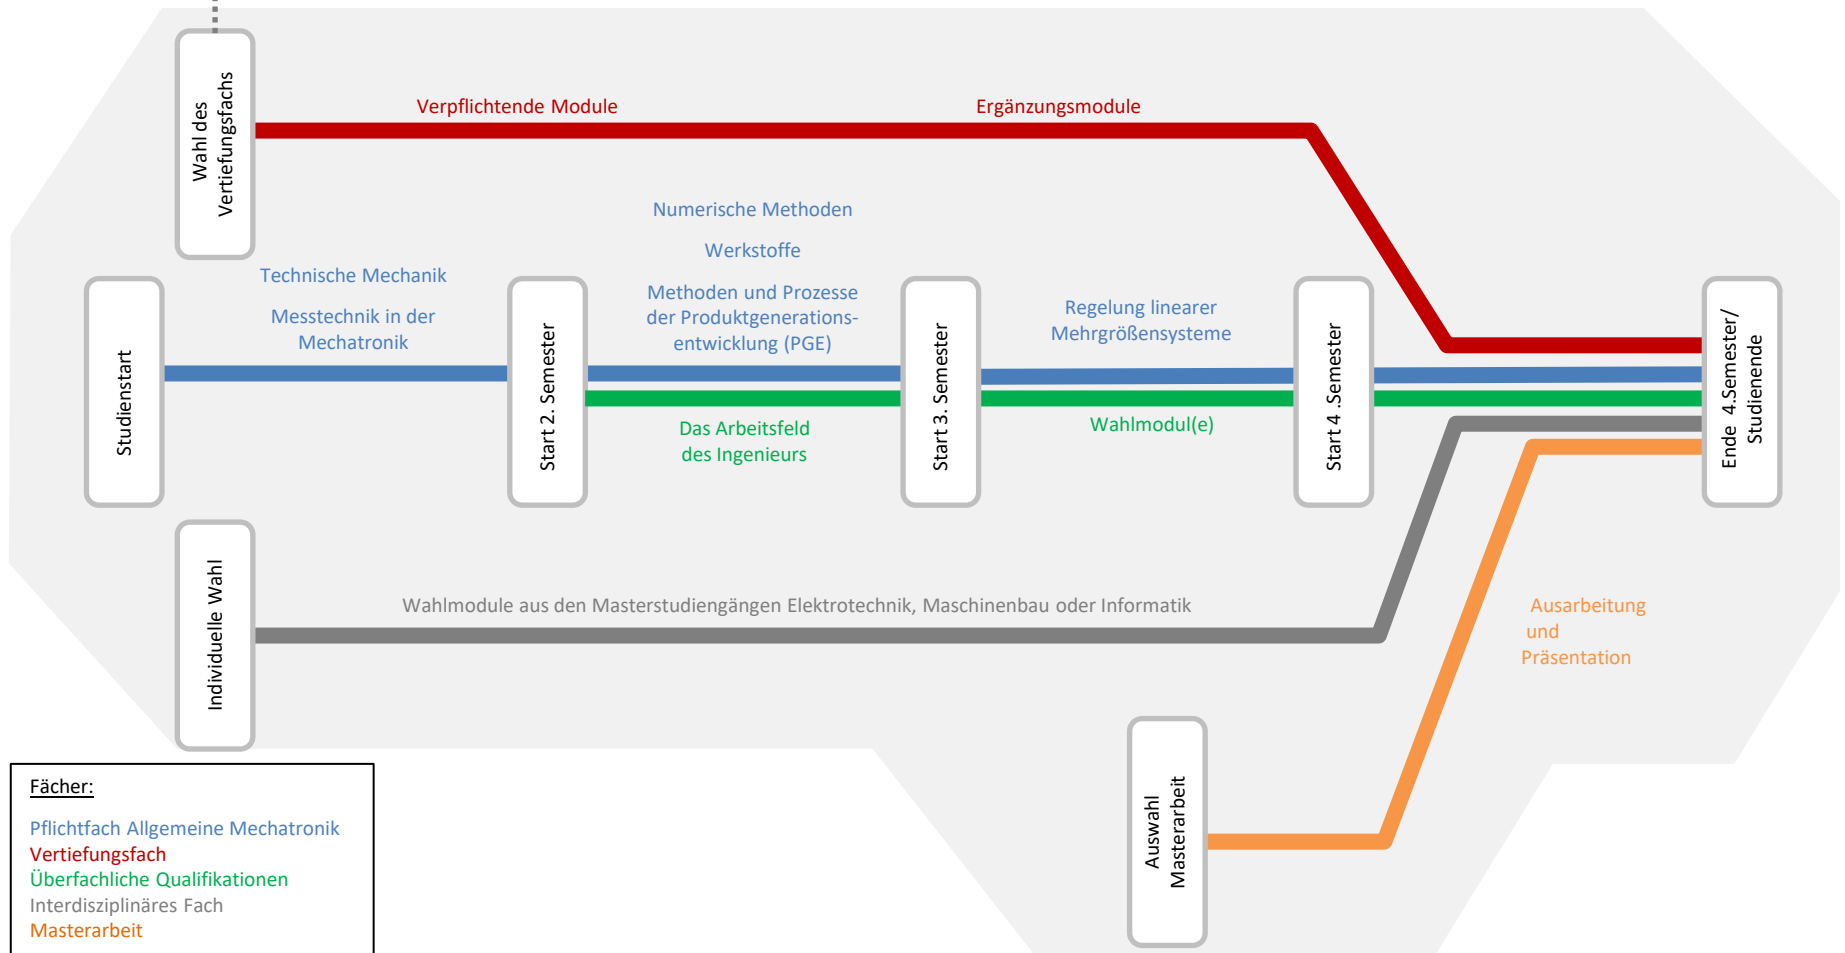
Wahl des Vertiefungsfachs

Verpflichtende Module

Ergänzungsmodule

Numerische Methoden

Werkstoffe

Technische Mechanik

Messtechnik in der Mechatronik

Methoden und Prozesse der Produktgenerationsentwicklung (PGE)

Regelung linearer Mehrgrößensysteme

Studienstart

Start 2. Semester

Start 3. Semester

Start 4 .Semester

Ende 4.Semester/ Studienende

Das Arbeitsfeld des Ingenieurs

Wahlmodul(e)

Individuelle Wahl

Wahlmodule aus den Masterstudiengängen Elektrotechnik, Maschinenbau oder Informatik

Ausarbeitung und Präsentation

Auswahl Masterarbeit

Fächer:

Pflichtfach Allgemeine Mechatronik
Vertiefungsfach
Überfachliche Qualifikationen
Interdisziplinäres Fach
Masterarbeit